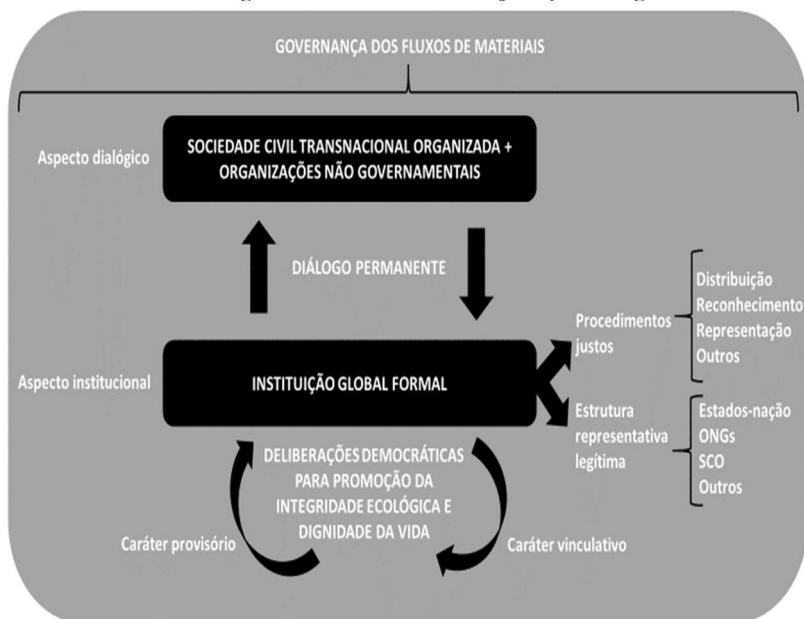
GOVERNANÇA DOS FLUXOS DE MATERIAIS

Aspecto dialógico

SOCIEDADE CIVIL TRANSNACIONAL ORGANIZADA + ORGANIZAÇÕES NÃO GOVERNAMENTAIS

DIÁLOGO PERMANENTE

Procedimentos justos

Distribuição
Reconheciment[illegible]
Representação
Outros

Aspecto institucional

INSTITUIÇÃO GLOBAL FORMAL

Estrutura representativa legítima

Estados-nação
ONGs
SCO
Outros

DELIBERAÇÕES DEMOCRÁTICAS PARA PROMOÇÃO DA INTEGRIDADE ECOLÓGICA E DIGNIDADE DA VIDA

Caráter provisório

Caráter vinculativo